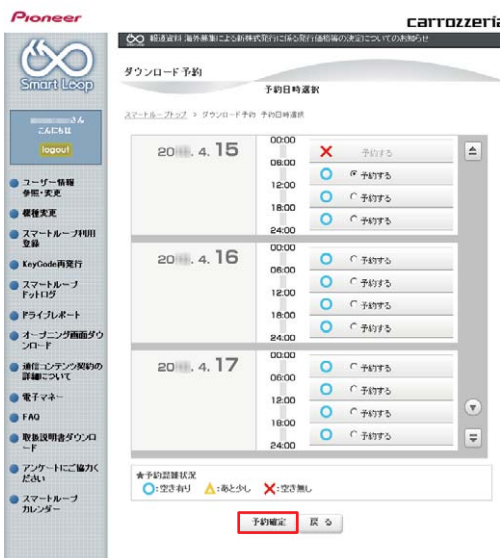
Pioneer

carrozzeria

報道資料 海外募集による新株式発行に係る発行価格等の決定についてのお知らせ

Smart Loop

さん
こんにちは

logout

ユーザー情報参照・変更

機種変更

スマートループ利用登録

KeyCode再発行

スマートループドットログ

ドライブレポート

オープニング画面ダウンロード

通信コンテンツ契約の詳細について

電子マネー

FAQ

取扱説明書ダウンロード

アンケートにご協力ください

スマートループカレンダー

ダウンロード予約

予約日時選択

スマートループトップ > ダウンロード予約 予約日時選択

| | | | |
|---|---|---|---|
| 20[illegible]. 4. 15 | 00:00 06:00 | ✕ | 予約する |
| | 12:00 | ○ | 予約する |
| | 18:00 | ○ | 予約する |
| | 24:00 | ○ | 予約する |
| 20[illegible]. 4. 16 | 00:00 06:00 | ○ | 予約する |
| | 12:00 | ○ | 予約する |
| | 18:00 | ○ | 予約する |
| | 24:00 | ○ | 予約する |
| 20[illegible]. 4. 17 | 00:00 06:00 | ○ | 予約する |
| | 12:00 | ○ | 予約する |
| | 18:00 | ○ | 予約する |
| | 24:00 | ○ | 予約する |

★予約混雑状況
○:空き有り △:あと少し ✕:空き無し

予約確定 戻る